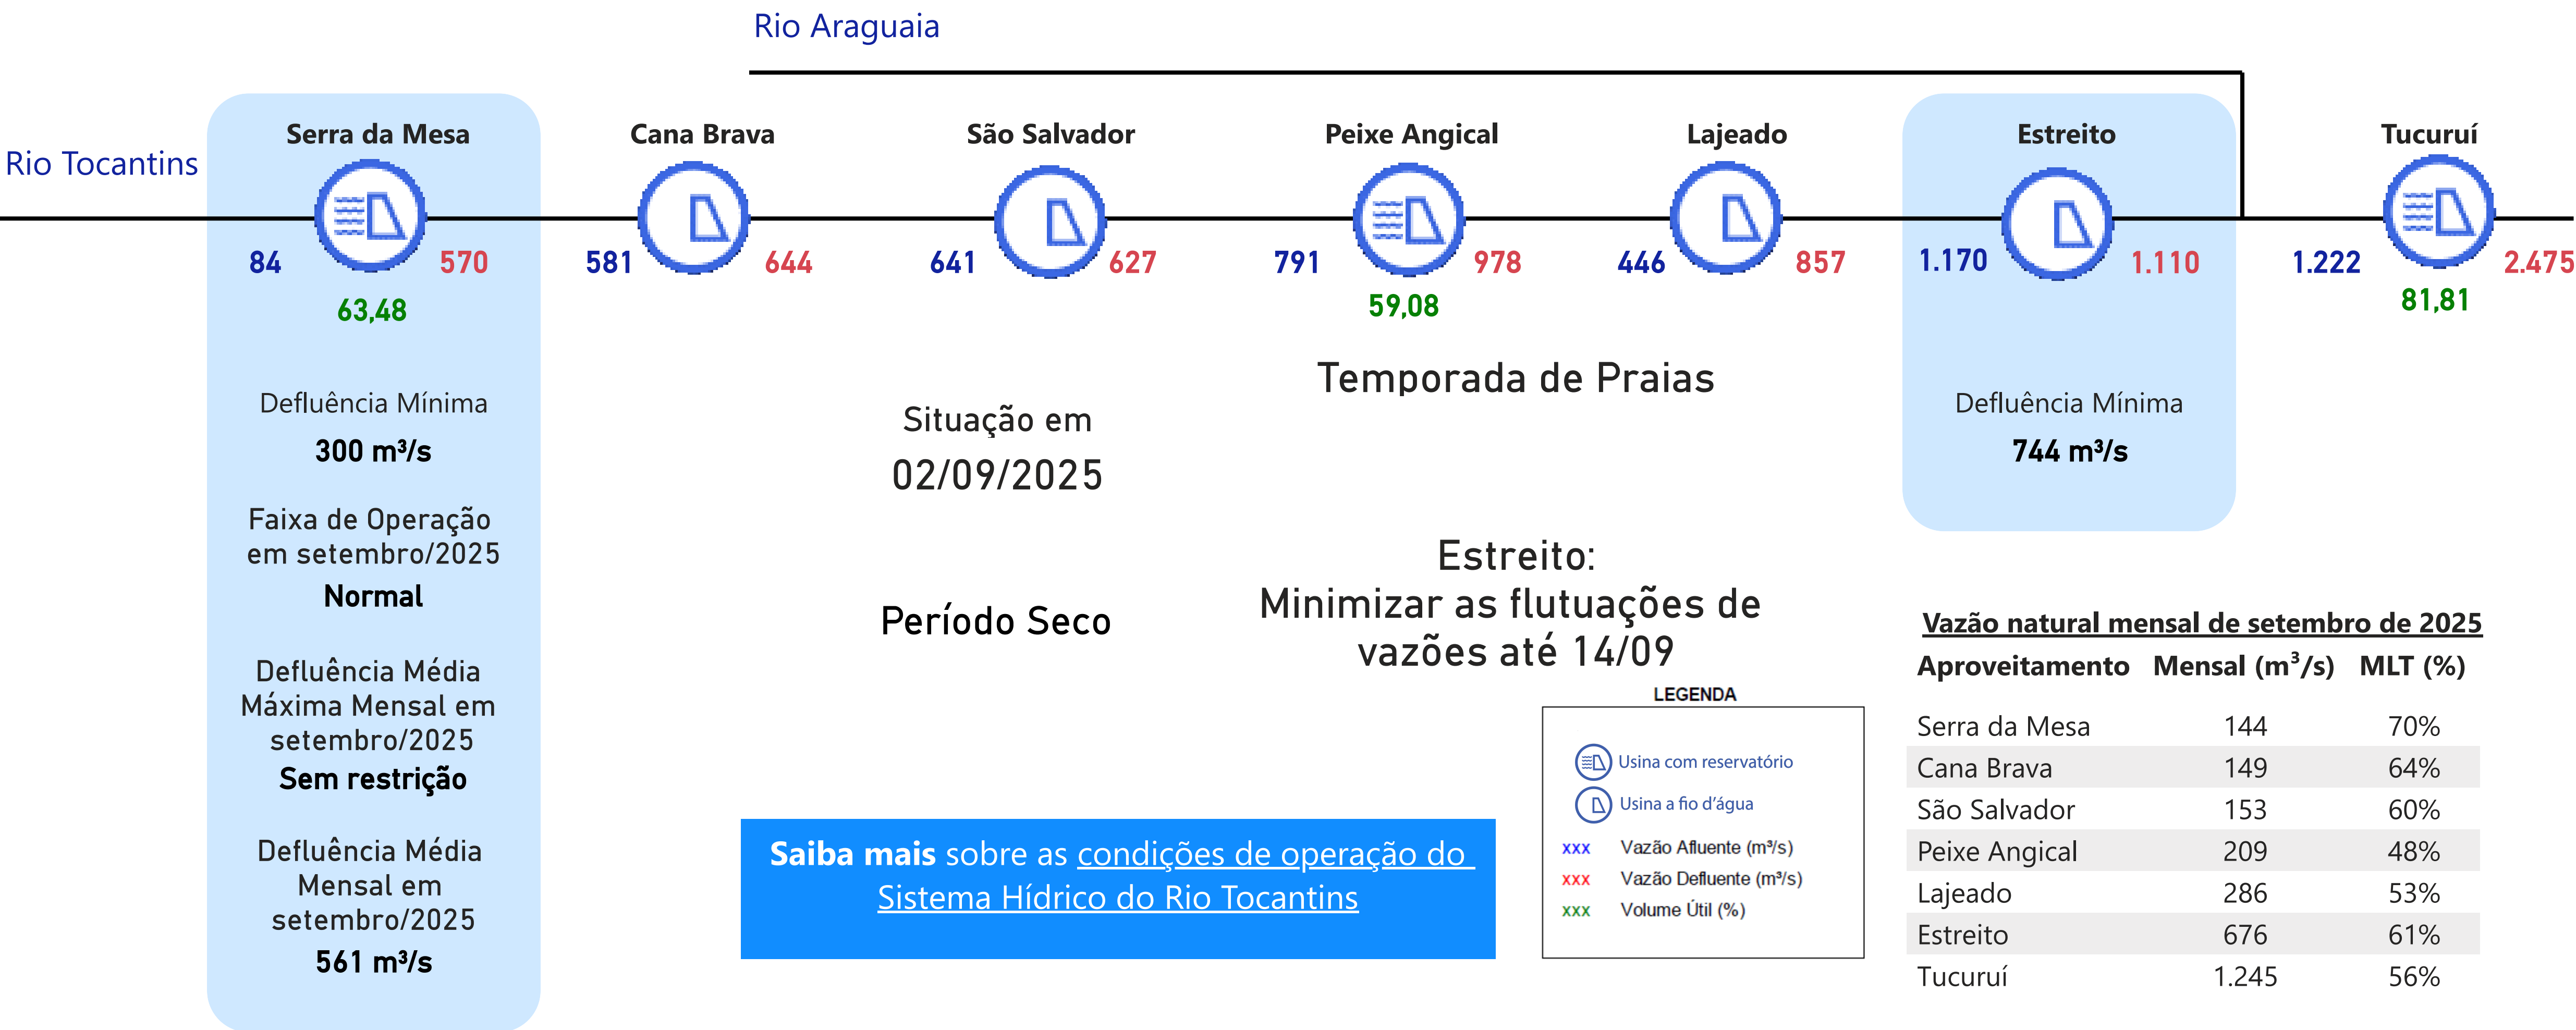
Rio Araguaia

Rio Tocantins

Serra da Mesa
84 570
63,48

Cana Brava
581 644

São Salvador
641 627

Peixe Angical
791 978
59,08

Lajeado
446 857

Estreito
1.170 1.110

Tucuruí
1.222 2.475
81,81

Defluência Mínima
300 m³/s

Faixa de Operação em setembro/2025
Normal

Defluência Média Máxima Mensal em setembro/2025
Sem restrição

Defluência Média Mensal em setembro/2025
561 m³/s

Situação em
02/09/2025

Período Seco

Temporada de Praias

Estreito:
Minimizar as flutuações de vazões até 14/09

Defluência Mínima
744 m³/s

Saiba mais sobre as condições de operação do Sistema Hídrico do Rio Tocantins

LEGENDA
Usina com reservatório
Usina a fio d'água
xxx Vazão Afluente (m³/s)
xxx Vazão Defluente (m³/s)
xxx Volume Útil (%)

Vazão natural mensal de setembro de 2025

| Aproveitamento | Mensal (m³/s) | MLT (%) |
|---|---|---|
| Serra da Mesa | 144 | 70% |
| Cana Brava | 149 | 64% |
| São Salvador | 153 | 60% |
| Peixe Angical | 209 | 48% |
| Lajeado | 286 | 53% |
| Estreito | 676 | 61% |
| Tucuruí | 1.245 | 56% |